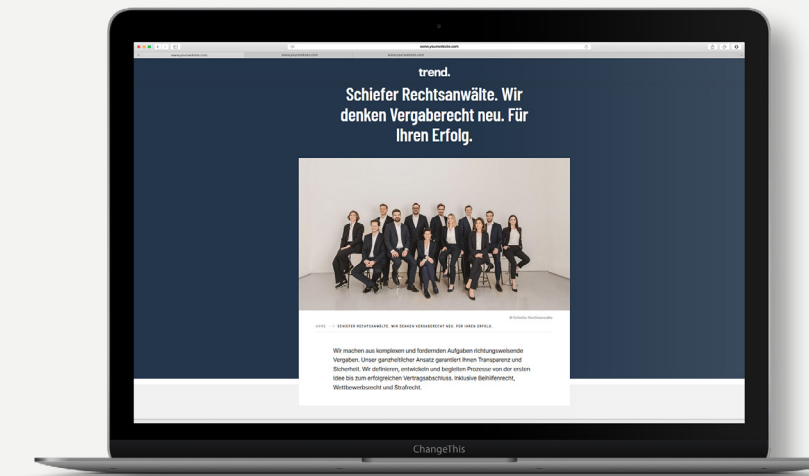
www.yourwebsite.com

www.yourwebsite.com

www.yourwebsite.com

www.yourwebsite.com

trend.

Schiefer Rechtsanwälte. Wir denken Vergaberecht neu. Für Ihren Erfolg.

© Schiefer Rechtsanwälte

HOME > SCHIEFER RECHTSANWÄLTE. WIR DENKEN VERGABERECHT NEU. FÜR IHREN ERFOLG.

Wir machen aus komplexen und fordernden Aufgaben richtungsweisende Vergaben. Unser ganzheitlicher Ansatz garantiert Ihnen Transparenz und Sicherheit. Wir definieren, entwickeln und begleiten Prozesse von der ersten Idee bis zum erfolgreichen Vertragsabschluss. Inklusive Beihilfenrecht, Wettbewerbsrecht und Strafrecht.

ChangeThis